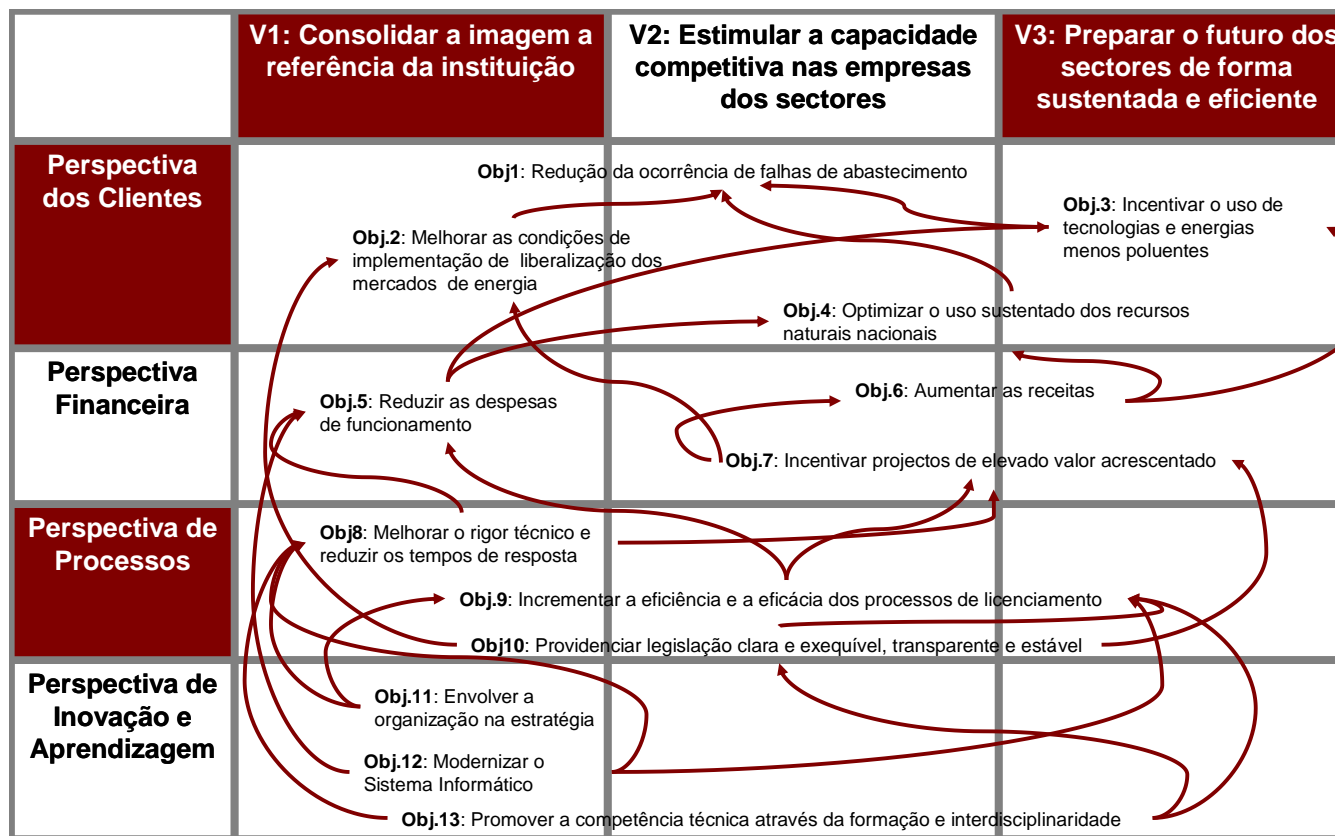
| | V1: Consolidar a imagem a referência da instituição | V2: Estimular a capacidade competitiva nas empresas dos sectores | V3: Preparar o futuro dos sectores de forma sustentada e eficiente |
|---|---|---|---|
| Perspectiva dos Clientes | | | |
| Perspectiva Financeira | | | |
| Perspectiva de Processos | | | |
| Perspectiva de Inovação e Aprendizagem | | | |

**Obj1**: Redução da ocorrência de falhas de abastecimento

**Obj.2**: Melhorar as condições de implementação de liberalização dos mercados de energia

**Obj.3**: Incentivar o uso de tecnologias e energias menos poluentes

**Obj.4**: Optimizar o uso sustentado dos recursos naturais nacionais

**Obj.5**: Reduzir as despesas de funcionamento

**Obj.6**: Aumentar as receitas

**Obj.7**: Incentivar projectos de elevado valor acrescentado

**Obj8**: Melhorar o rigor técnico e reduzir os tempos de resposta

**Obj.9**: Incrementar a eficiência e a eficácia dos processos de licenciamento

**Obj10**: Providenciar legislação clara e exequível, transparente e estável

**Obj.11**: Envolver a organização na estratégia

**Obj.12**: Modernizar o Sistema Informático

**Obj.13**: Promover a competência técnica através da formação e interdisciplinaridade